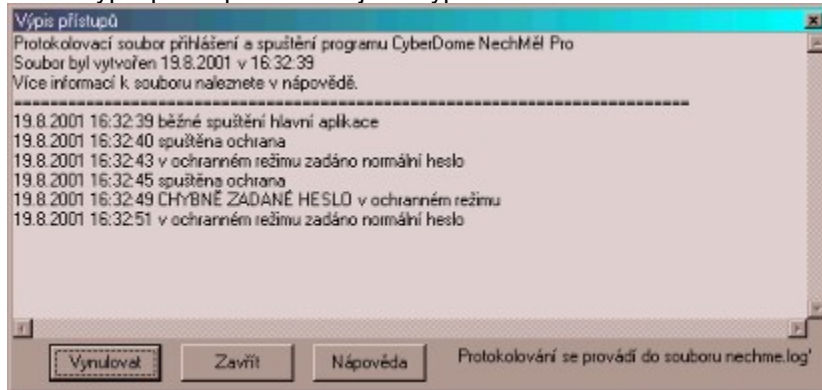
Výpis přístupů

Protokolovací soubor přihlášení a spuštění programu CyberDome NechMěl Pro
Soubor byl vytvořen 19.8.2001 v 16:32:39
Více informací k souboru naleznete v nápovědě.
==========================================================

19.8.2001 16:32:39 běžné spuštění hlavní aplikace
19.8.2001 16:32:40 spuštěna ochrana
19.8.2001 16:32:43 v ochranném režimu zadáno normální heslo
19.8.2001 16:32:45 spuštěna ochrana
19.8.2001 16:32:49 CHYBNĚ ZADANÉ HESLO v ochranném režimu
19.8.2001 16:32:51 v ochranném režimu zadáno normální heslo

Vynulovat | Zavřít | Nápověda | Protokolování se provádí do souboru nechme.log'